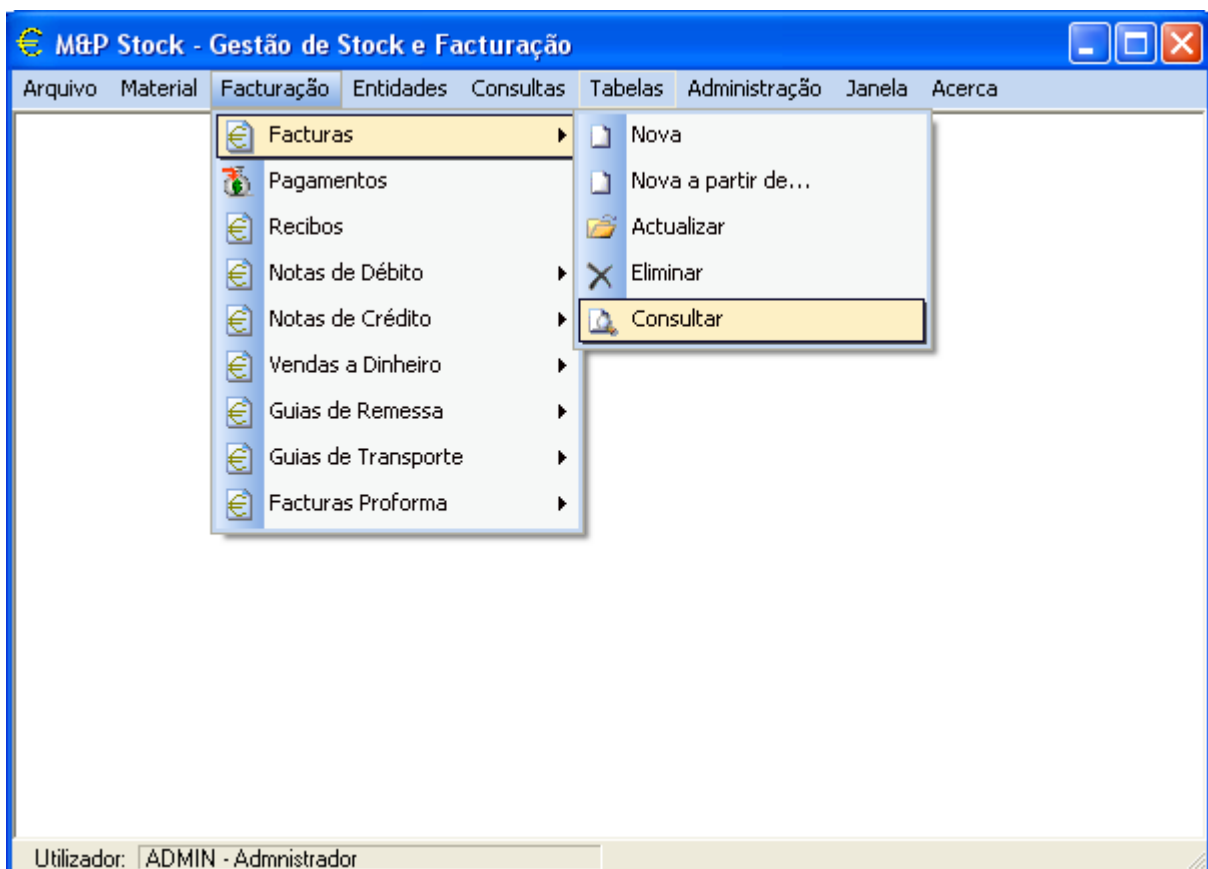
M&P Stock - Gestão de Stock e Facturação

Arquivo Material Facturação Entidades Consultas Tabelas Administração Janela Acerca

Facturas
Pagamentos
Recibos
Notas de Débito
Notas de Crédito
Vendas a Dinheiro
Guias de Remessa
Guias de Transporte
Facturas Proforma

Nova
Nova a partir de...
Actualizar
Eliminar
Consultar

Utilizador: ADMIN - Admnistrador